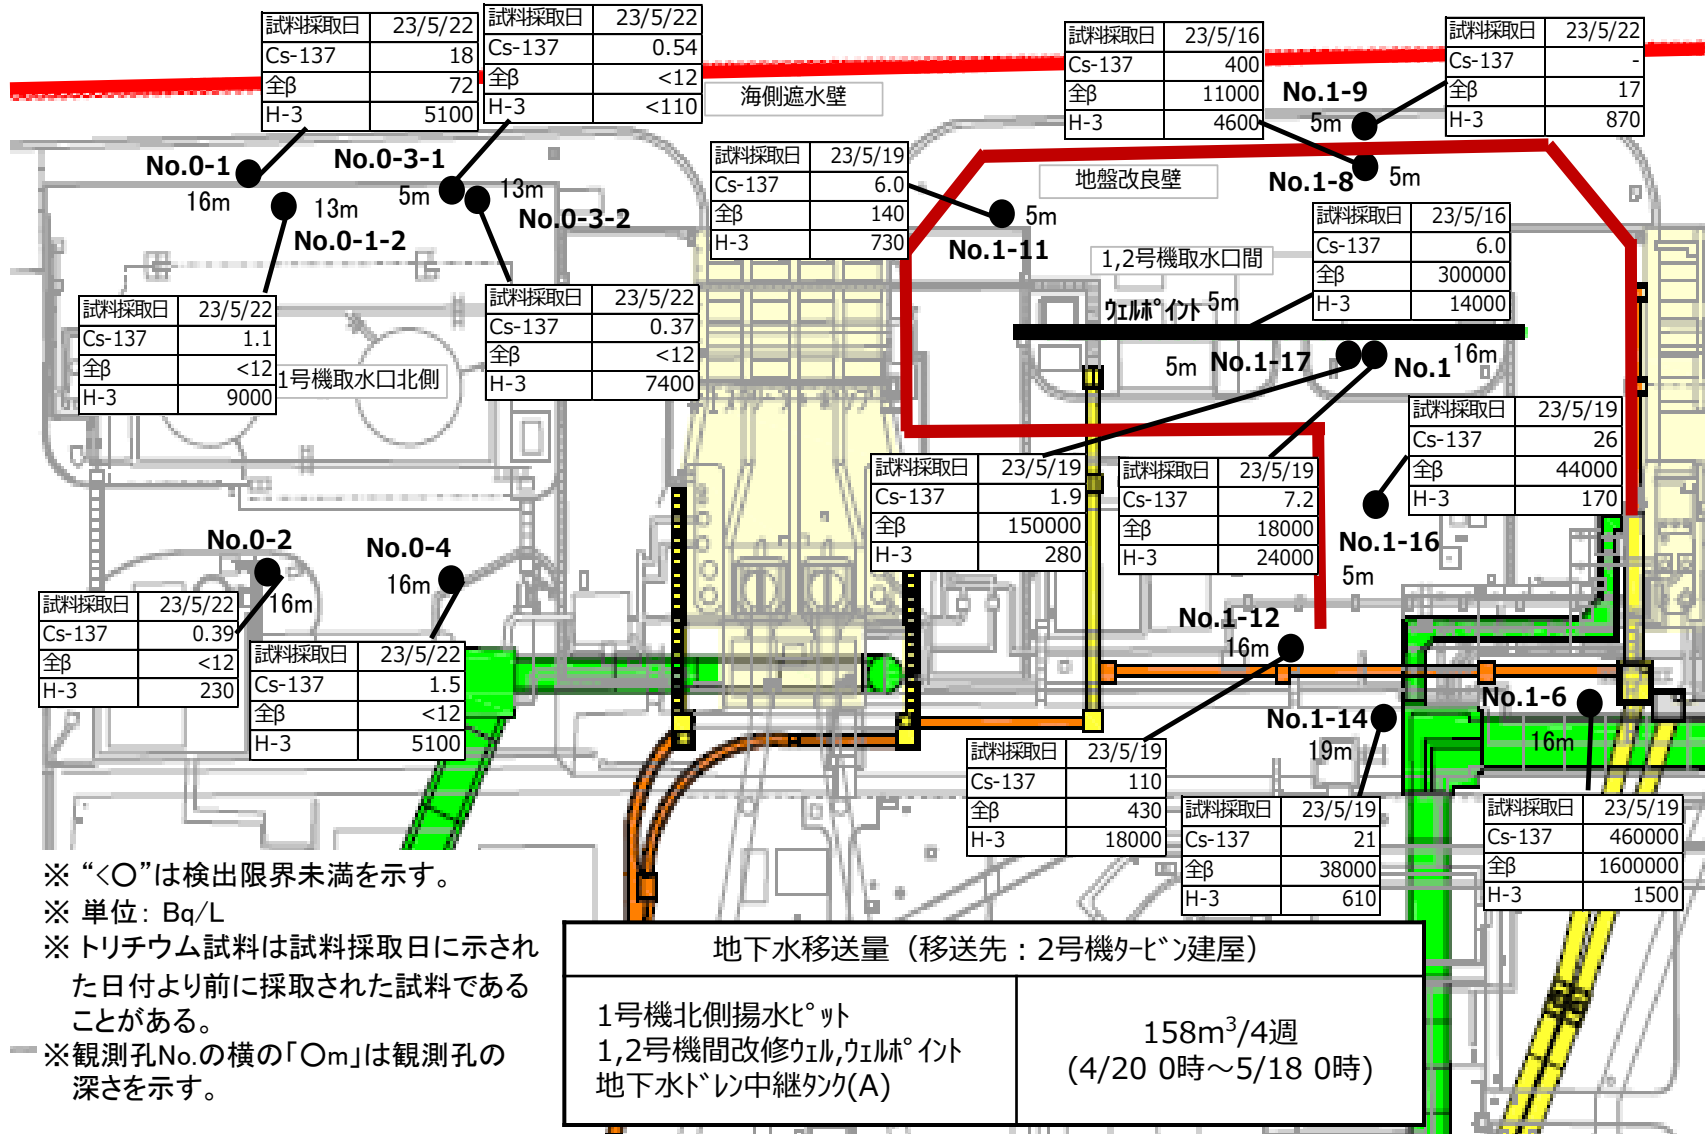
| 試料採取日 | 23/5/22 |
|---|---|
| Cs-137 | 18 |
| 全β | 72 |
| H-3 | 5100 |

| 試料採取日 | 23/5/22 |
|---|---|
| Cs-137 | 0.54 |
| 全β | <12 |
| H-3 | <110 |

海側遮水壁

| 試料採取日 | 23/5/16 |
|---|---|
| Cs-137 | 400 |
| 全β | 11000 |
| H-3 | 4600 |

No.1-9
5m

| 試料採取日 | 23/5/22 |
|---|---|
| Cs-137 | - |
| 全β | 17 |
| H-3 | 870 |

No.0-1
16m
No.0-3-1
5m
13m
13m
No.0-1-2
No.0-3-2

| 試料採取日 | 23/5/19 |
|---|---|
| Cs-137 | 6.0 |
| 全β | 140 |
| H-3 | 730 |

地盤改良壁
No.1-8
5m
5m
No.1-11
1,2号機取水口間

| 試料採取日 | 23/5/16 |
|---|---|
| Cs-137 | 6.0 |
| 全β | 300000 |
| H-3 | 14000 |

ウェルポイント 5m

| 試料採取日 | 23/5/22 |
|---|---|
| Cs-137 | 1.1 |
| 全β | <12 |
| H-3 | 9000 |

1号機取水口北側

| 試料採取日 | 23/5/22 |
|---|---|
| Cs-137 | 0.37 |
| 全β | <12 |
| H-3 | 7400 |

5m No.1-17
No.1 16m

| 試料採取日 | 23/5/19 |
|---|---|
| Cs-137 | 26 |
| 全β | 44000 |
| H-3 | 170 |

| 試料採取日 | 23/5/19 |
|---|---|
| Cs-137 | 1.9 |
| 全β | 150000 |
| H-3 | 280 |

| 試料採取日 | 23/5/19 |
|---|---|
| Cs-137 | 7.2 |
| 全β | 18000 |
| H-3 | 24000 |

No.1-16
5m

No.0-2
16m
No.0-4
16m

| 試料採取日 | 23/5/22 |
|---|---|
| Cs-137 | 0.39 |
| 全β | <12 |
| H-3 | 230 |

| 試料採取日 | 23/5/22 |
|---|---|
| Cs-137 | 1.5 |
| 全β | <12 |
| H-3 | 5100 |

No.1-12
16m
No.1-6
16m
No.1-14
19m

| 試料採取日 | 23/5/19 |
|---|---|
| Cs-137 | 110 |
| 全β | 430 |
| H-3 | 18000 |

| 試料採取日 | 23/5/19 |
|---|---|
| Cs-137 | 21 |
| 全β | 38000 |
| H-3 | 610 |

| 試料採取日 | 23/5/19 |
|---|---|
| Cs-137 | 460000 |
| 全β | 1600000 |
| H-3 | 1500 |

※ “<○”は検出限界未満を示す。
※ 単位：Bq/L
※ トリチウム試料は試料採取日に示された日付より前に採取された試料であることがある。
※観測孔No.の横の「○m」は観測孔の深さを示す。

| 地下水移送量（移送先：2号機ﾀｰﾋﾞﾝ建屋） | |
|---|---|
| 1号機北側揚水ﾋﾟｯﾄ<br>1,2号機間改修ｳｪﾙ,ｳｪﾙﾎﾟｲﾝﾄ<br>地下水ﾄﾞﾚﾝ中継ﾀﾝｸ(A) | $158m^3$/4週<br>(4/20 0時～5/18 0時) |